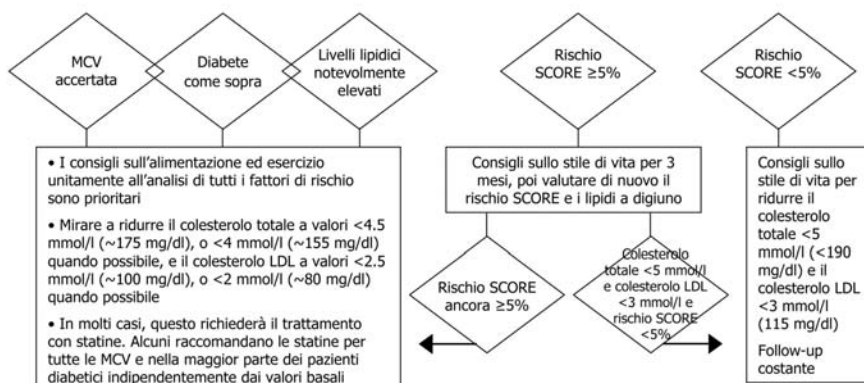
MCV accertata

Diabete come sopra

Livelli lipidici notevolmente elevati

• I consigli sull'alimentazione ed esercizio unitamente all'analisi di tutti i fattori di rischio sono prioritari

• Mirare a ridurre il colesterolo totale a valori <4.5 mmol/l (~175 mg/dl), o <4 mmol/l (~155 mg/dl) quando possibile, e il colesterolo LDL a valori <2.5 mmol/l (~100 mg/dl), o <2 mmol/l (~80 mg/dl) quando possibile

• In molti casi, questo richiederà il trattamento con statine. Alcuni raccomandano le statine per tutte le MCV e nella maggior parte dei pazienti diabetici indipendentemente dai valori basali

Rischio SCORE ≥5%

Consigli sullo stile di vita per 3 mesi, poi valutare di nuovo il rischio SCORE e i lipidi a digiuno

Rischio SCORE ancora ≥5%

Colesterolo totale <5 mmol/l e colesterolo LDL <3 mmol/l e rischio SCORE <5%

Rischio SCORE <5%

Consigli sullo stile di vita per ridurre il colesterolo totale <5 mmol/l (<190 mg/dl) e il colesterolo LDL <3 mmol/l (115 mg/dl)

Follow-up costante